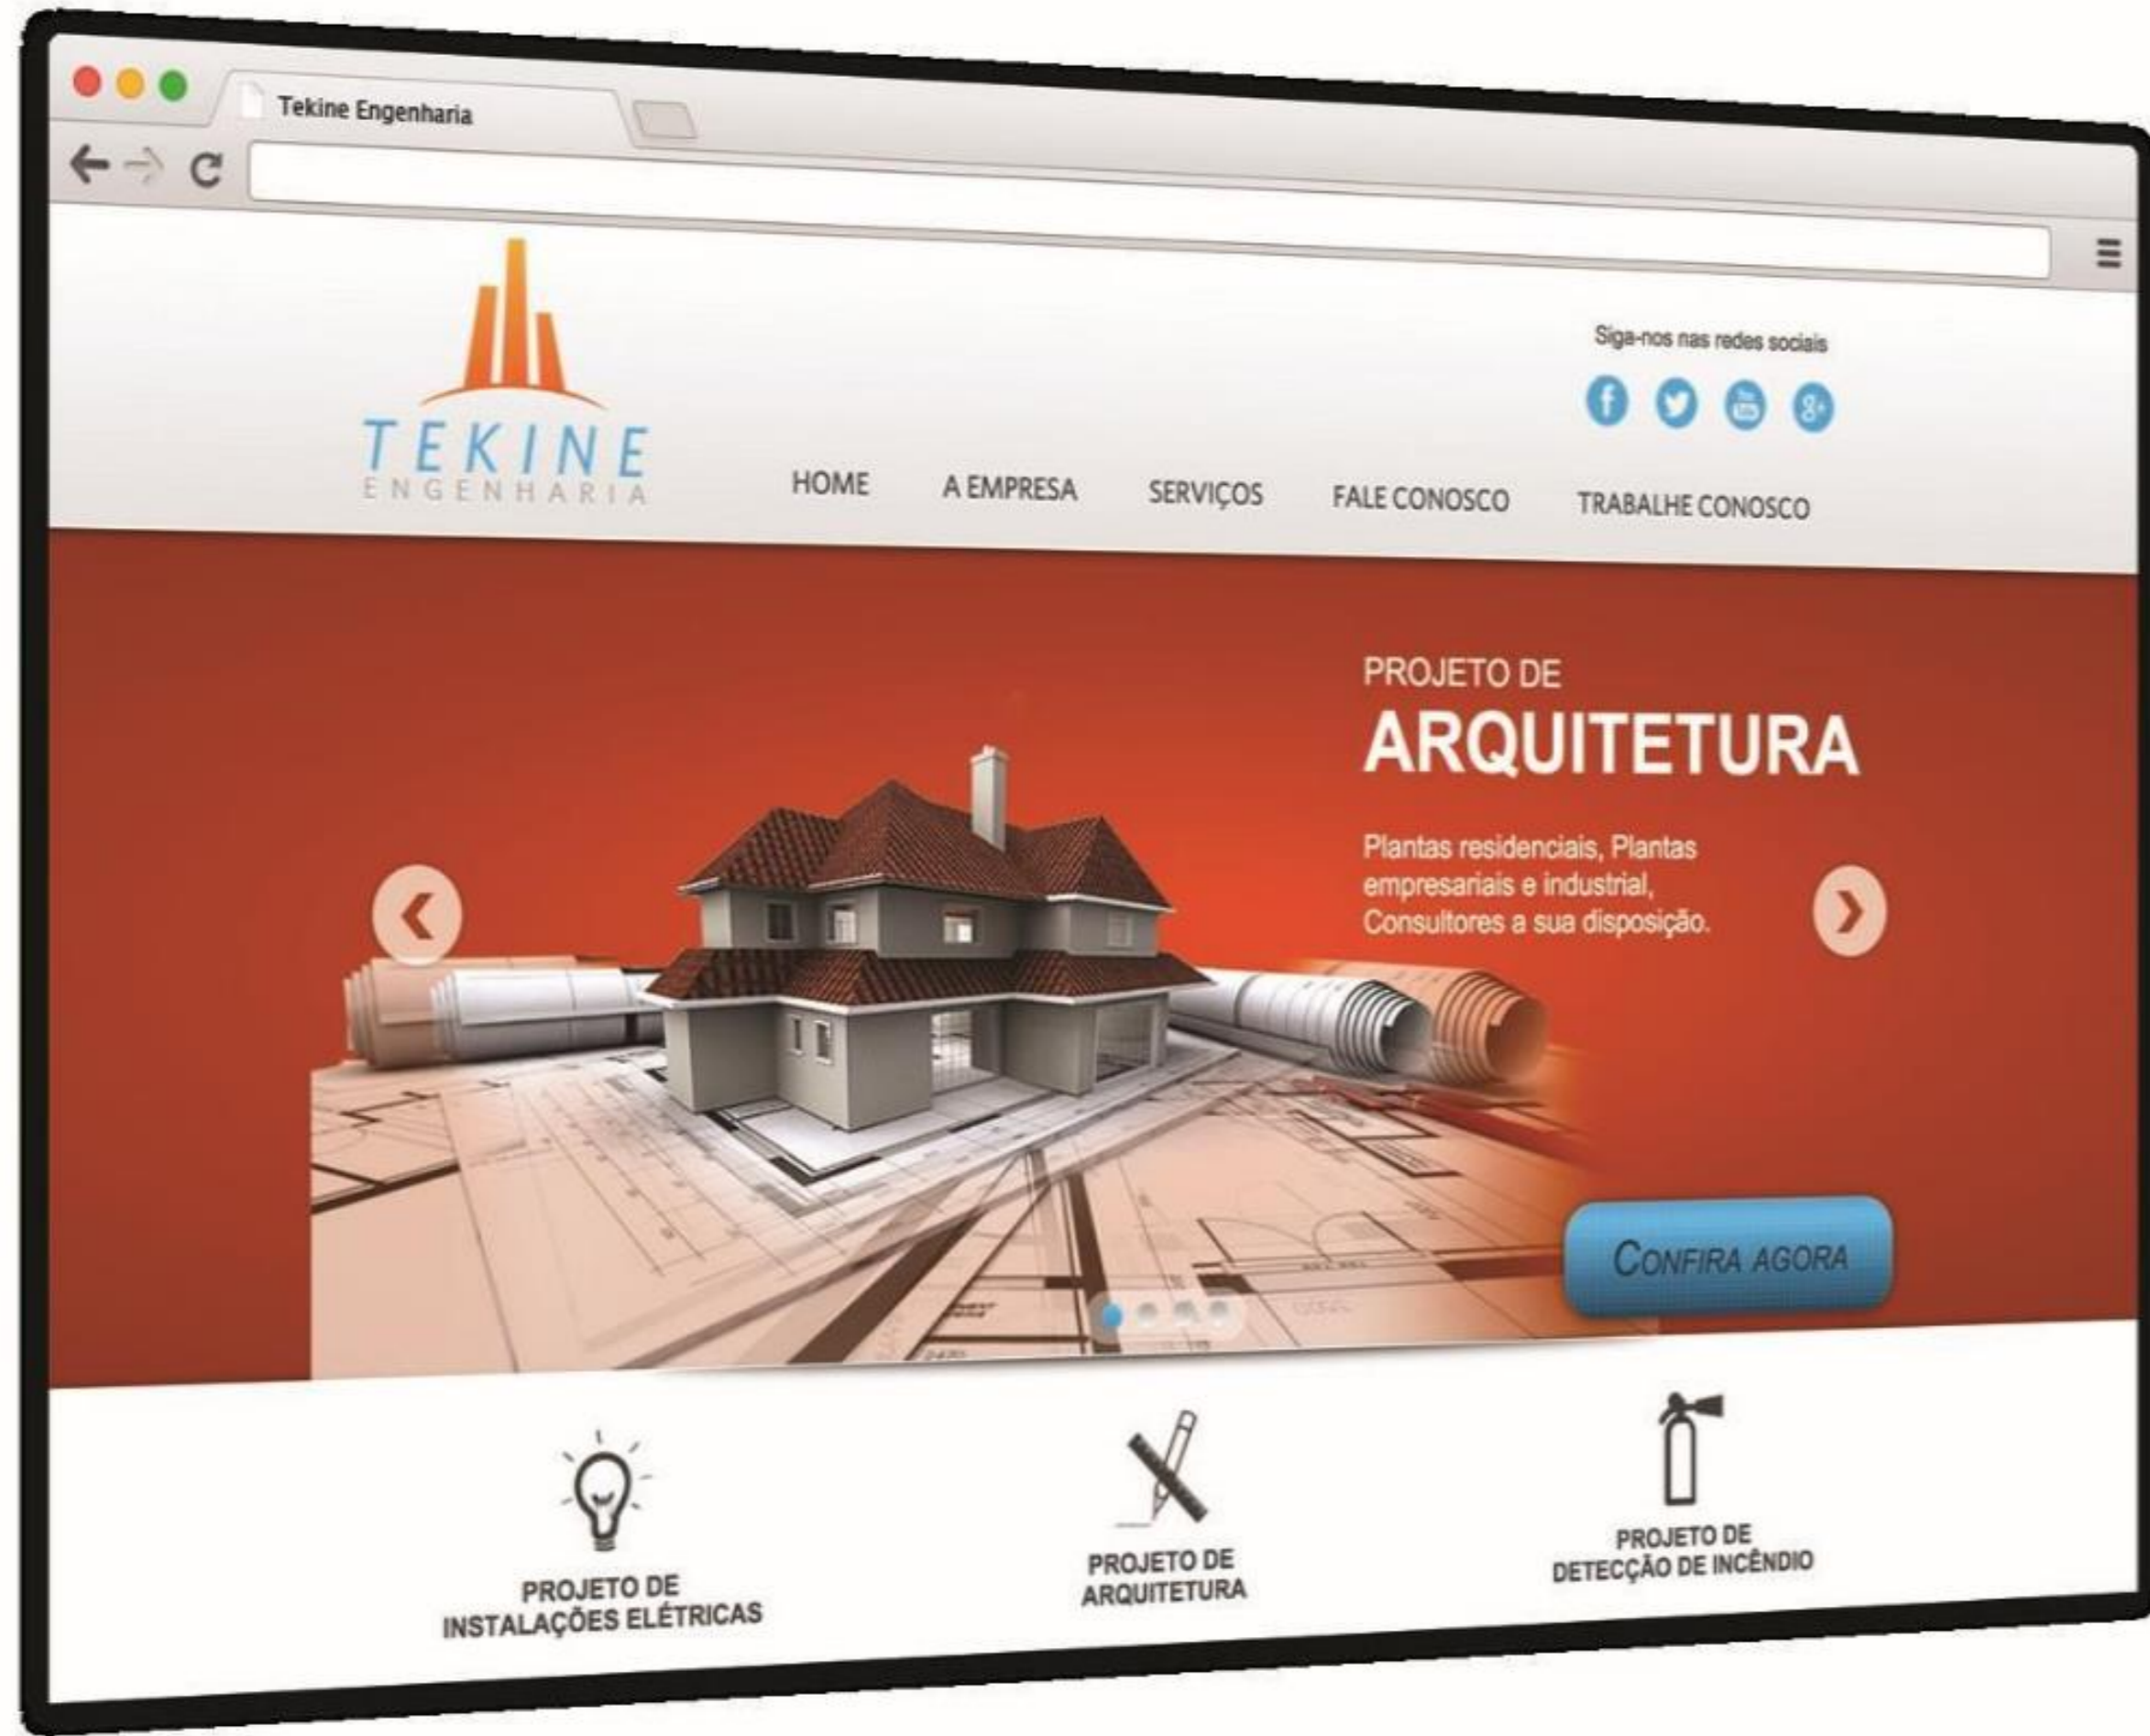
Tekine Engenharia

TEKINE
ENGENHARIA

Siga-nos nas redes sociais

HOME A EMPRESA SERVIÇOS FALE CONOSCO TRABALHE CONOSCO

PROJETO DE
ARQUITETURA

Plantas residenciais, Plantas empresariais e industrial, Consultores a sua disposição.

CONFIRA AGORA

PROJETO DE
INSTALAÇÕES ELÉTRICAS

PROJETO DE
ARQUITETURA

PROJETO DE
DETECÇÃO DE INCÊNDIO